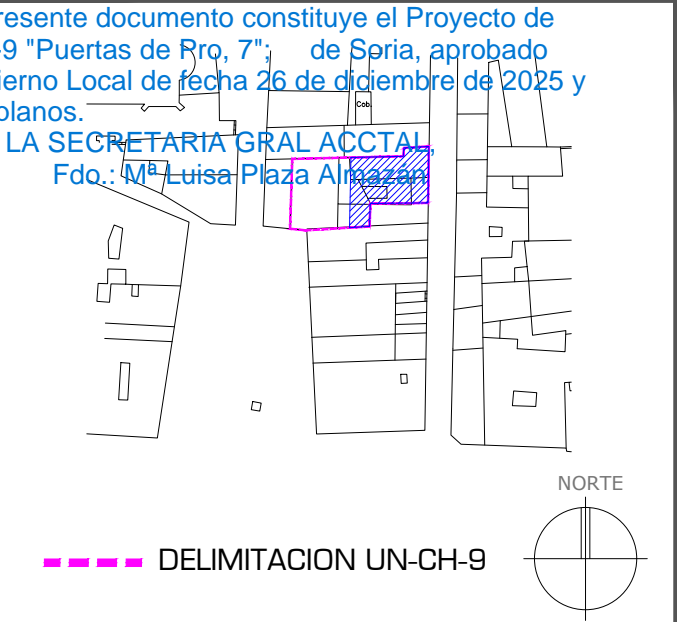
resente documento constituye el Proyecto de
9 "Puertas de Pro, 7"; de Soria, aprobado
ierno Local de fecha 26 de diciembre de 2025 y
planos.

LA SECRETARIA GRAL ACCTAL,
Fdo.: Mª Luisa Plaza Almazán

Cob.

NORTE

DELIMITACION UN-CH-9